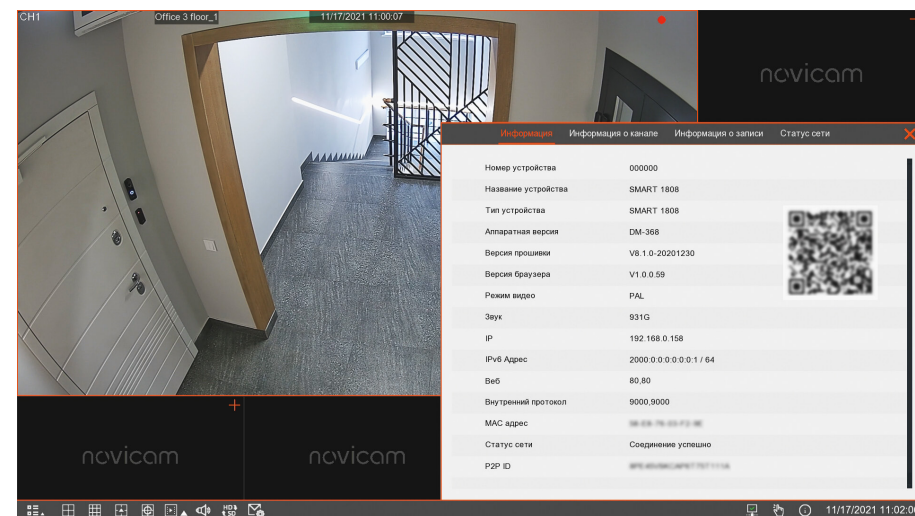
CH1 Office 3 floor_1 11/17/2021 11:00:07

novicam

Информация Информация о канале Информация о записи Статус сети

| | |
|---|---|
| Номер устройства | 000000 |
| Название устройства | SMART 1808 |
| Тип устройства | SMART 1808 |
| Аппаратная версия | DM-368 |
| Версия прошивки | V8.1.0-20201230 |
| Версия браузера | V1.0.0.59 |
| Режим видео | PAL |
| Звук | 931G |
| IP | 192.168.0.158 |
| IPv6 Адрес | 2000:0:0:0:0:0:0:1 / 64 |
| Веб | 80,80 |
| Внутренний протокол | 9000,9000 |
| MAC адрес | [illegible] |
| Статус сети | Соединение успешно |
| P2P ID | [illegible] |

novicam novicam

11/17/2021 11:02:0